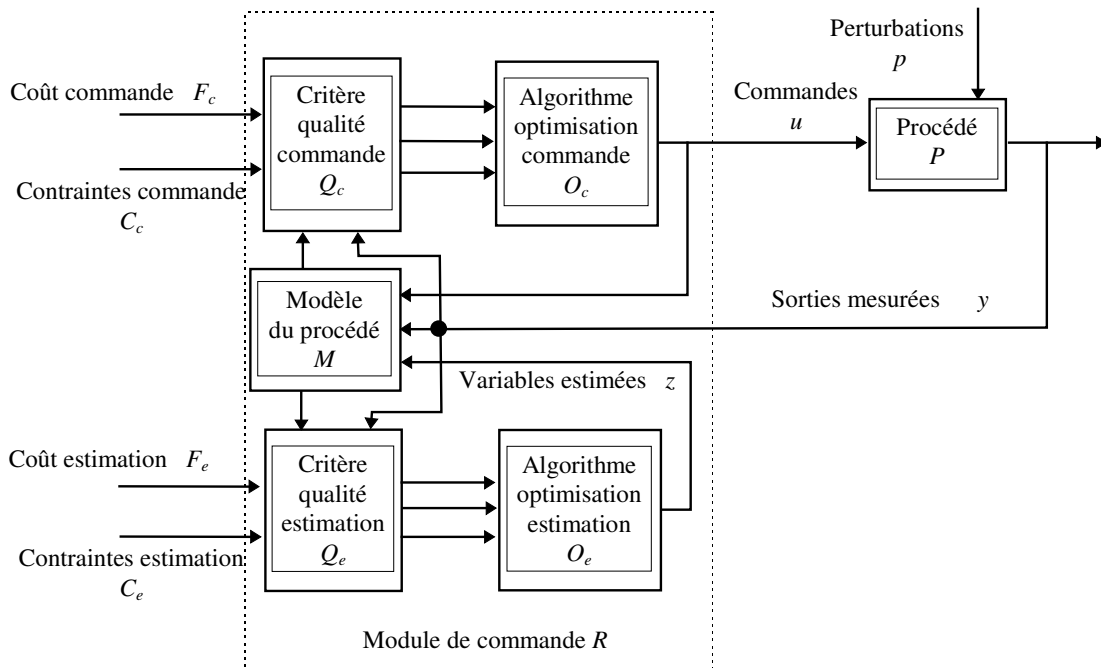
Perturbations
$p$

Coût commande $F_c$

Critère qualité commande $Q_c$

Algorithme optimisation commande $O_c$

Commandes
$u$

Procédé
$P$

Contraintes commande
$C_c$

Modèle du procédé
$M$

Sorties mesurées $y$

Variables estimées $z$

Coût estimation $F_e$

Critère qualité estimation $Q_e$

Algorithme optimisation estimation $O_e$

Contraintes estimation
$C_e$

Module de commande $R$